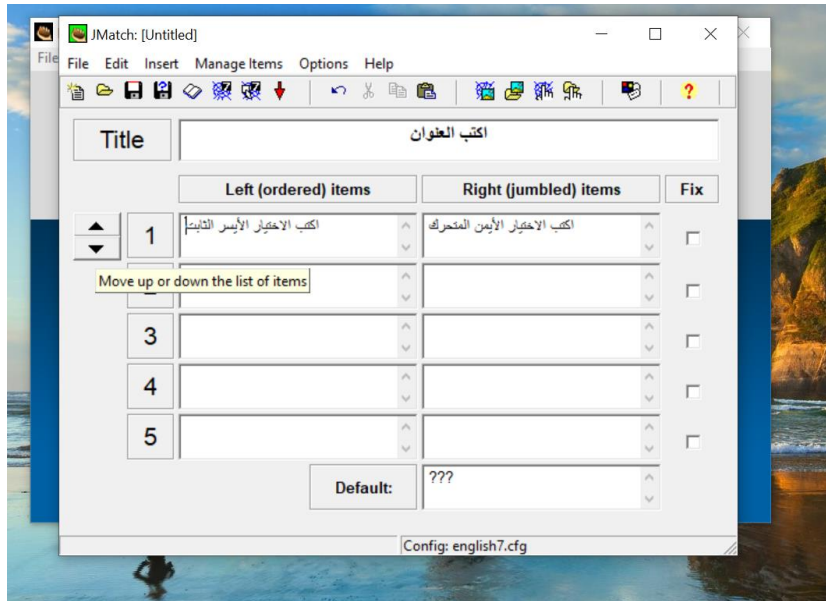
File

JMatch: [Untitled]

File Edit Insert Manage Items Options Help

Title

اكتب العنوان

Left (ordered) items

Right (jumbled) items

Fix

1

اكتب الاختيار الأيسر الثابت

اكتب الاختيار الأيمن المتحرك

Move up or down the list of items

3

4

5

Default:

???

Config: english7.cfg